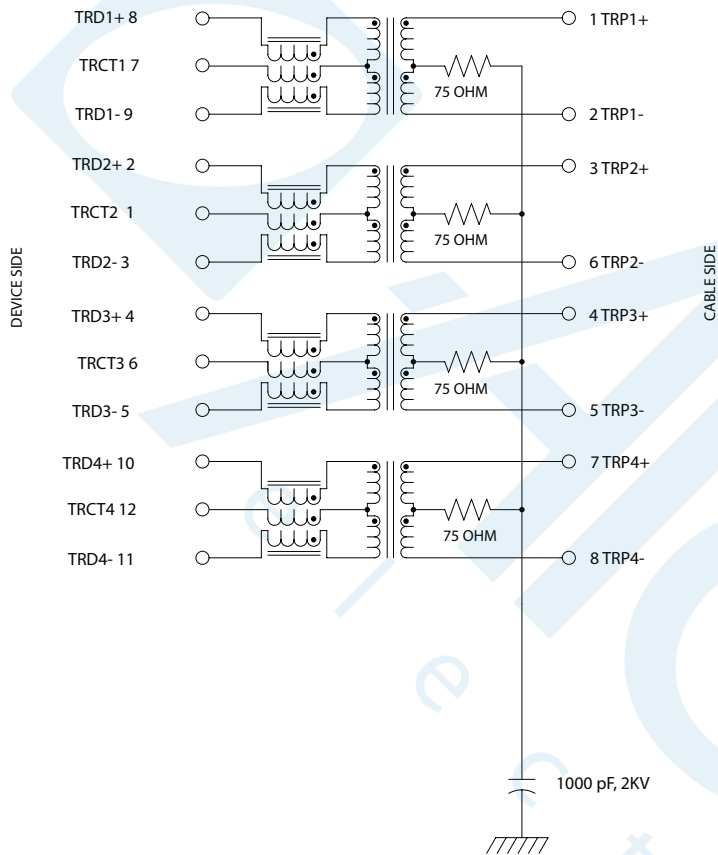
DEVICE SIDE

TRD1+ 8
TRCT1 7
TRD1- 9
TRD2+ 2
TRCT2 1
TRD2- 3
TRD3+ 4
TRCT3 6
TRD3- 5
TRD4+ 10
TRCT4 12
TRD4- 11

75 OHM
75 OHM
75 OHM
75 OHM

1 TRP1+
2 TRP1-
3 TRP2+
6 TRP2-
4 TRP3+
5 TRP3-
7 TRP4+
8 TRP4-

CABLE SIDE

1000 pF, 2KV